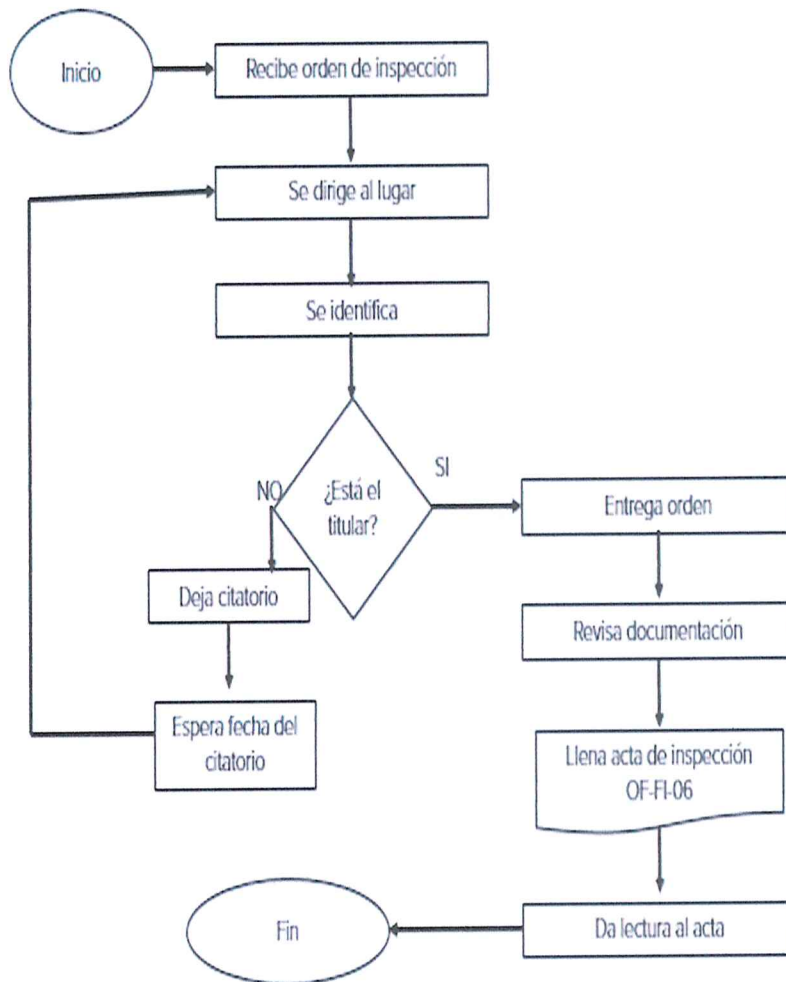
Inicio

Recibe orden de inspección

Se dirige al lugar

Se identifica

¿Está el titular?

NO

SI

Deja citatorio

Espera fecha del citatorio

Entrega orden

Revisa documentación

Llena acta de inspección OF-FI-06

Da lectura al acta

Fin